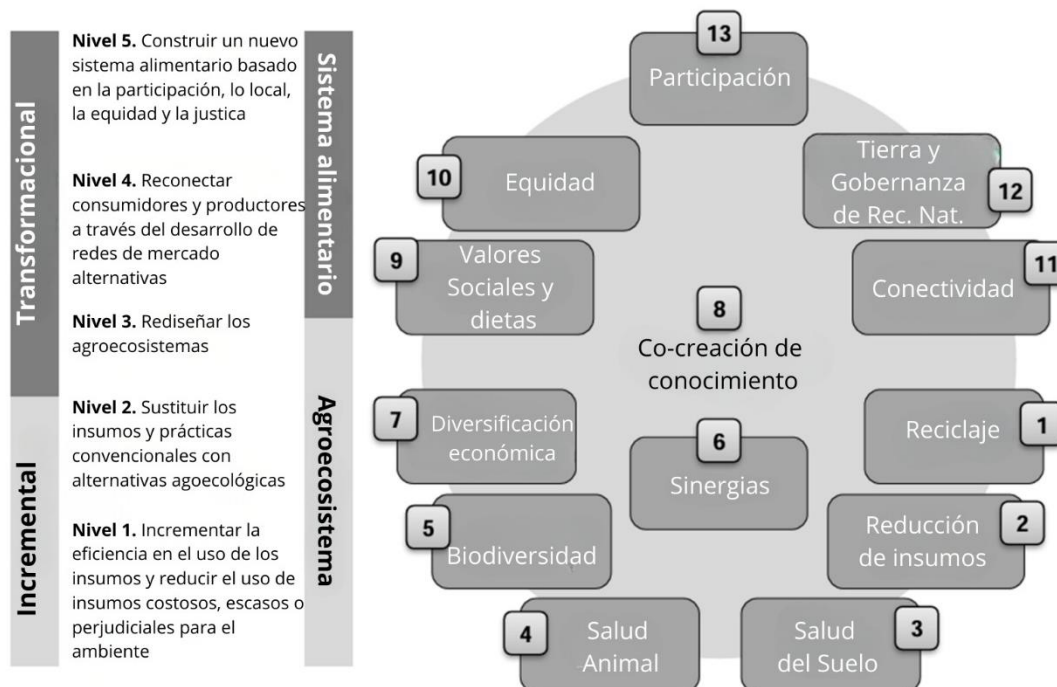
Transformacional

Incremental

Nivel 5. Construir un nuevo sistema alimentario basado en la participación, lo local, la equidad y la justica

Nivel 4. Reconectar consumidores y productores a través del desarrollo de redes de mercado alternativas

Nivel 3. Rediseñar los agroecosistemas

Nivel 2. Sustituir los insumos y prácticas convencionales con alternativas agoecológicas

Nivel 1. Incrementar la eficiencia en el uso de los insumos y reducir el uso de insumos costosos, escasos o perjudiciales para el ambiente

Sistema alimentario

Agroecosistema

13 Participación

10 Equidad

12 Tierra y Gobernanza de Rec. Nat.

9 Valores Sociales y dietas

11 Conectividad

8 Co-creación de conocimiento

7 Diversificación económica

6 Sinergias

1 Reciclaje

5 Biodiversidad

2 Reducción de insumos

4 Salud Animal

3 Salud del Suelo